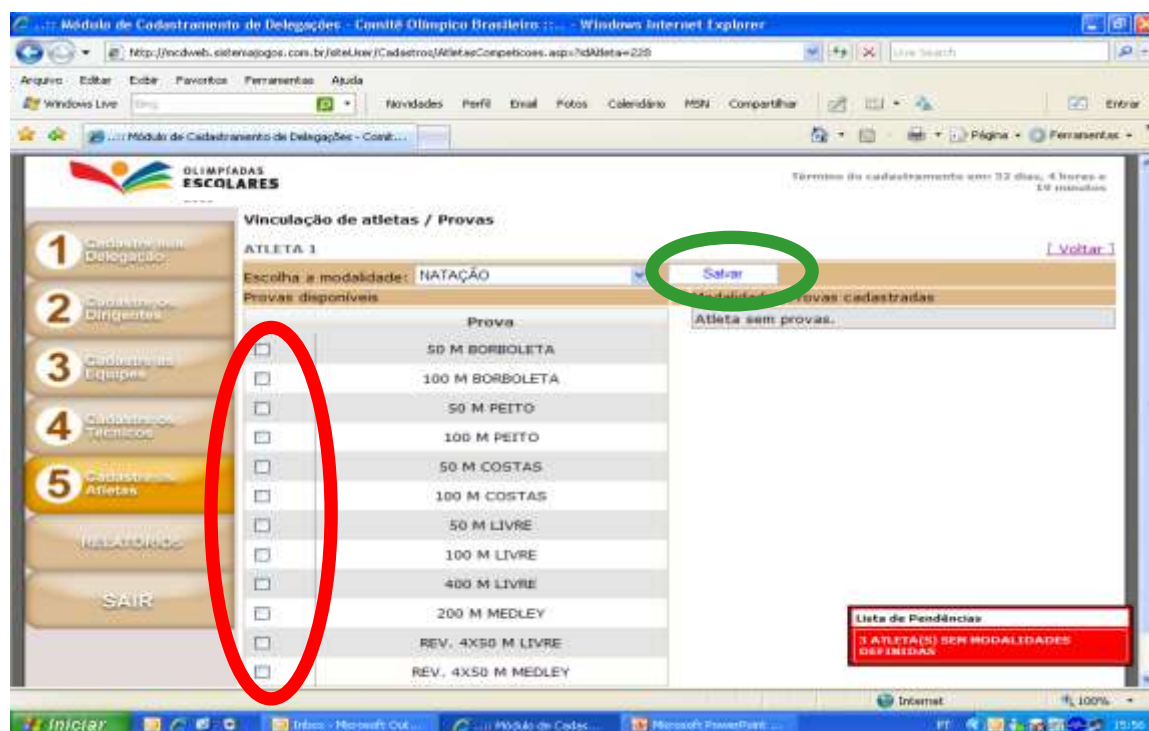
..:: Módulo de Cadastramento de Delegações - Comitê Olímpico Brasileiro ::... - Windows Internet Explorer

http://mcdweb.sistemajogos.com.br/siteUser/Cadastros/AtletasCompeticoes.aspx?idAtleta=228

Live Search

Arquivo Editar Exibir Favoritos Ferramentas Ajuda

Windows Live Bing Novidades Perfil Email Fotos Calendário MSN Compartilhar Entrar

..:: Módulo de Cadastramento de Delegações - Comit...

Página Ferramentas

OLIMPÍADAS ESCOLARES

Término do cadastramento em: 32 dias, 4 horas e 19 minutos

1 Cadastrar sua Delegação

2 Cadastrar Dirigentes

3 Cadastrar Equipes

4 Cadastrar Técnicos

5 Cadastrar Atletas

RELATÓRIOS

SAIR

Vinculação de atletas / Provas

ATLETA 1

[ Voltar ]

Escolha a modalidade: NATAÇÃO

Salvar

Provas disponíveis

Modalidades / Provas cadastradas

| | Prova |
|---|---|
| ☐ | 50 M BORBOLETA |
| ☐ | 100 M BORBOLETA |
| ☐ | 50 M PEITO |
| ☐ | 100 M PEITO |
| ☐ | 50 M COSTAS |
| ☐ | 100 M COSTAS |
| ☐ | 50 M LIVRE |
| ☐ | 100 M LIVRE |
| ☐ | 400 M LIVRE |
| ☐ | 200 M MEDLEY |
| ☐ | REV. 4X50 M LIVRE |
| ☐ | REV. 4X50 M MEDLEY |

Atleta sem provas.

Lista de Pendências

1 ATLETA(S) SEM MODALIDADES DEFINIDAS

Internet 100%

Iniciar Inbox - Microsoft Out... ..:: Módulo de Cadas... Microsoft PowerPoint ... PT 15:56